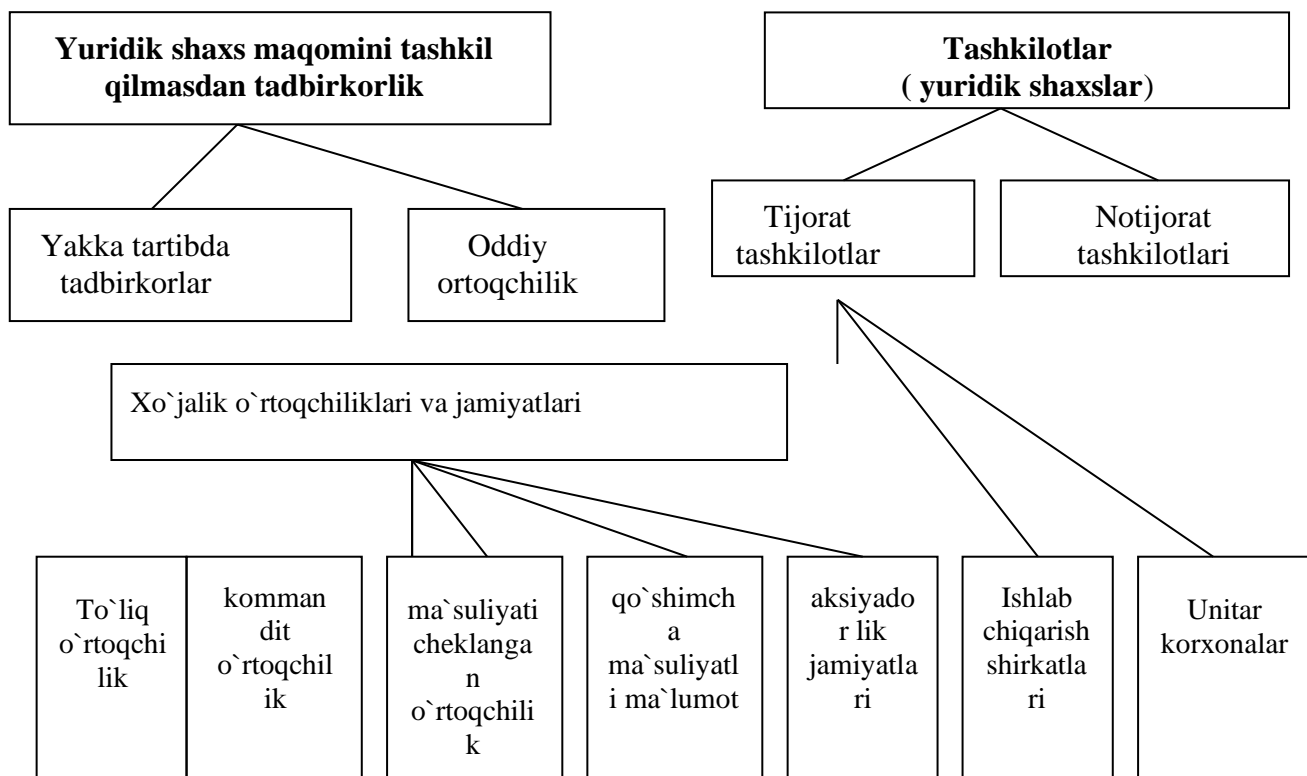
**Yuridik shaxs maqomini tashkil qilmasdan tadbirkorlik**

**Tashkilotlar ( yuridik shaxslar**)

Yakka tartibda tadbirkorlar

Oddiy ortoqchilik

Tijorat tashkilotlar

Notijorat tashkilotlari

Xo`jalik o`rtoqchiliklari va jamiyatlari

To`liq o`rtoqchilik

kommandit o`rtoqchilik

ma`suliyati cheklangan o`rtoqchilik

qo`shimcha ma`suliyatli ma`lumot

aksiyador lik jamiyatlari

Ishlab chiqarish shirkatlari

Unitar korxonalar